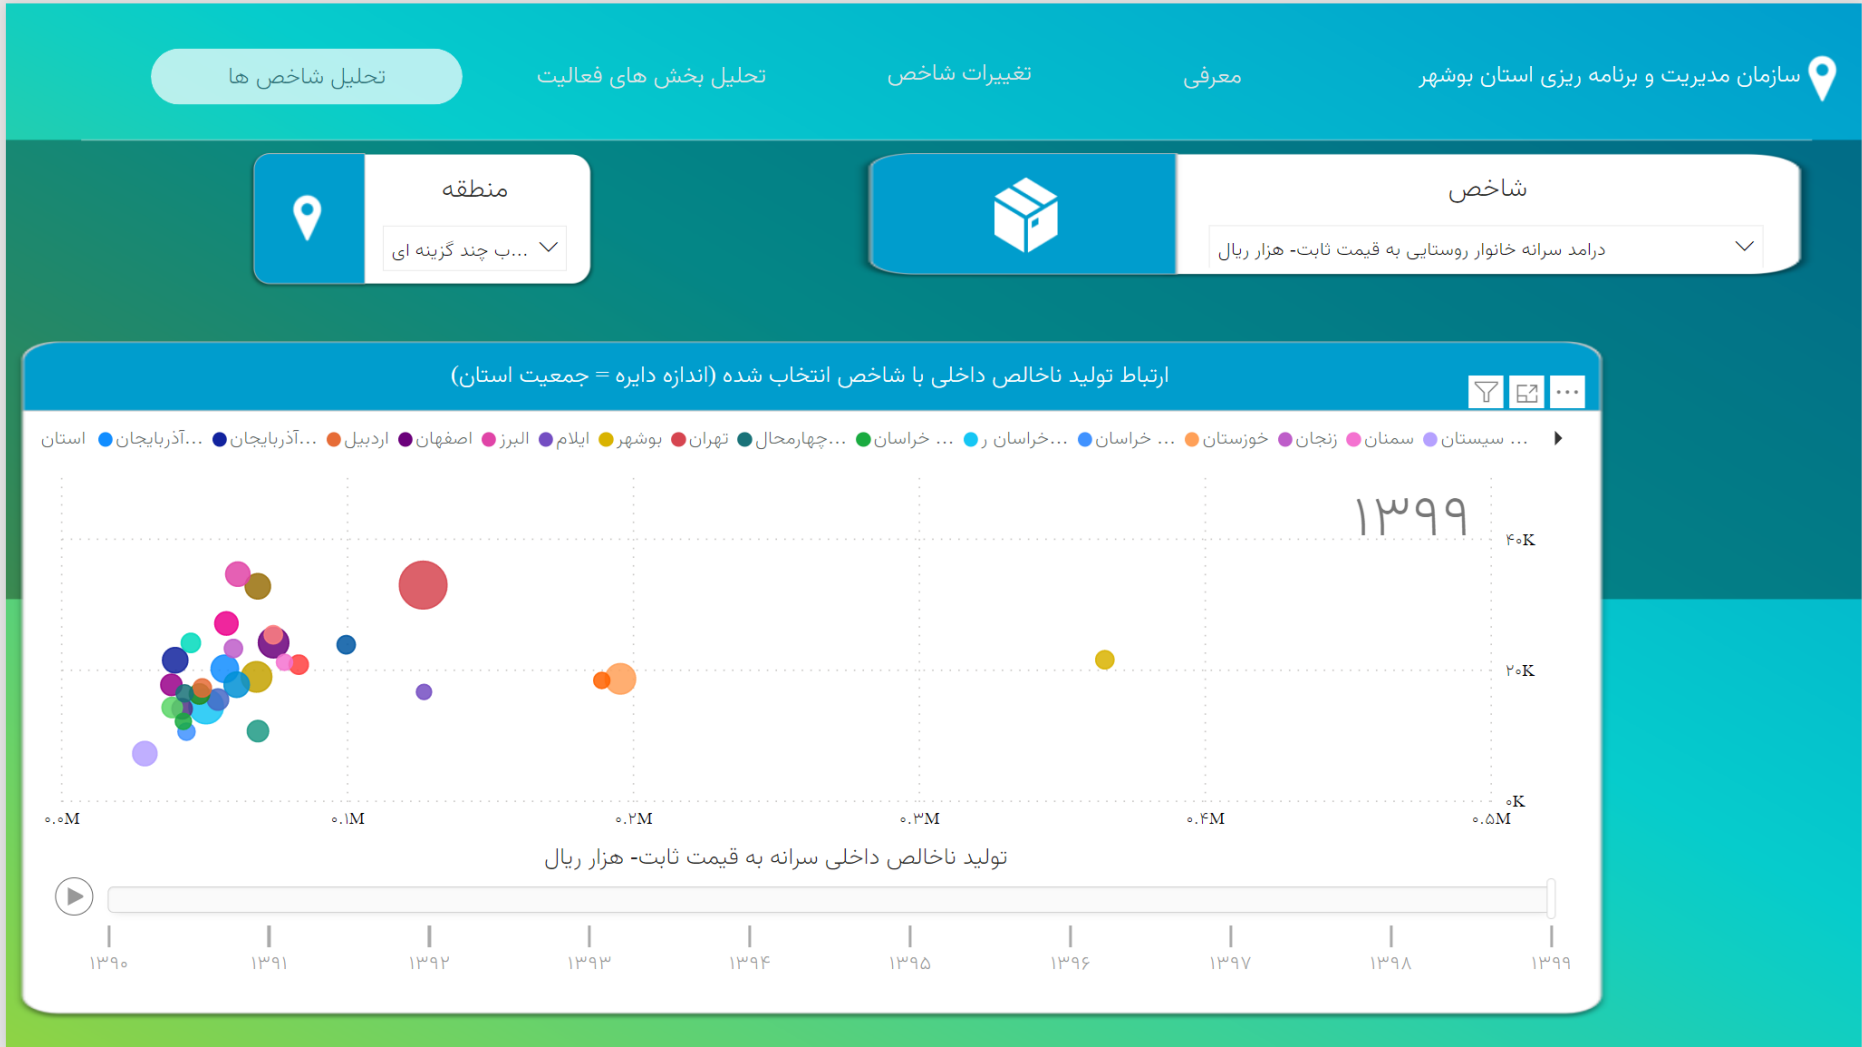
سازمان مدیریت و برنامه ریزی استان بوشهر
معرفی
تغییرات شاخص
تحلیل بخش های فعالیت
تحلیل شاخص ها

شاخص
درامد سرانه خانوار روستایی به قیمت ثابت- هزار ریال

منطقه
...ب چند گزینه ای

ارتباط تولید ناخالص داخلی با شاخص انتخاب شده (اندازه دایره = جمعیت استان)

استان ...آذربایجان ...آذربایجان اردبیل اصفهان البرز ایلام بوشهر تهران ...چهارمحال ... خراسان ...خراسان ر ... خراسان خوزستان زنجان سمنان ... سیستان

۱۳۹۹

۴۰K
۲۰K
۰K

۰.۰M
۰.۱M
۰.۲M
۰.۳M
۰.۴M
۰.۵M

تولید ناخالص داخلی سرانه به قیمت ثابت- هزار ریال

۱۳۹۰ ۱۳۹۱ ۱۳۹۲ ۱۳۹۳ ۱۳۹۴ ۱۳۹۵ ۱۳۹۶ ۱۳۹۷ ۱۳۹۸ ۱۳۹۹